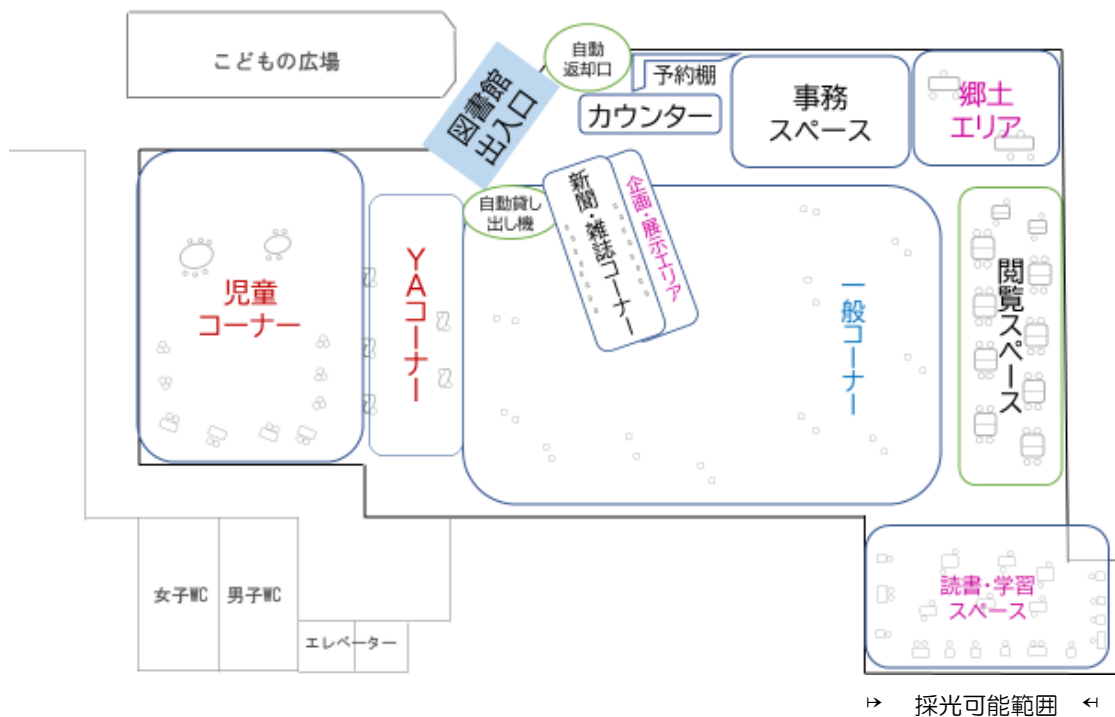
こどもの広場

自動返却口

予約棚

図書館出入口

カウンター

事務スペース

郷土エリア

自動貸し出し機

新聞・雑誌コーナー

企画・展示エリア

児童コーナー

YAコーナー

一般コーナー

閲覧スペース

読書・学習スペース

女子WC

男子WC

エレベーター

↦ 採光可能範囲 ↤